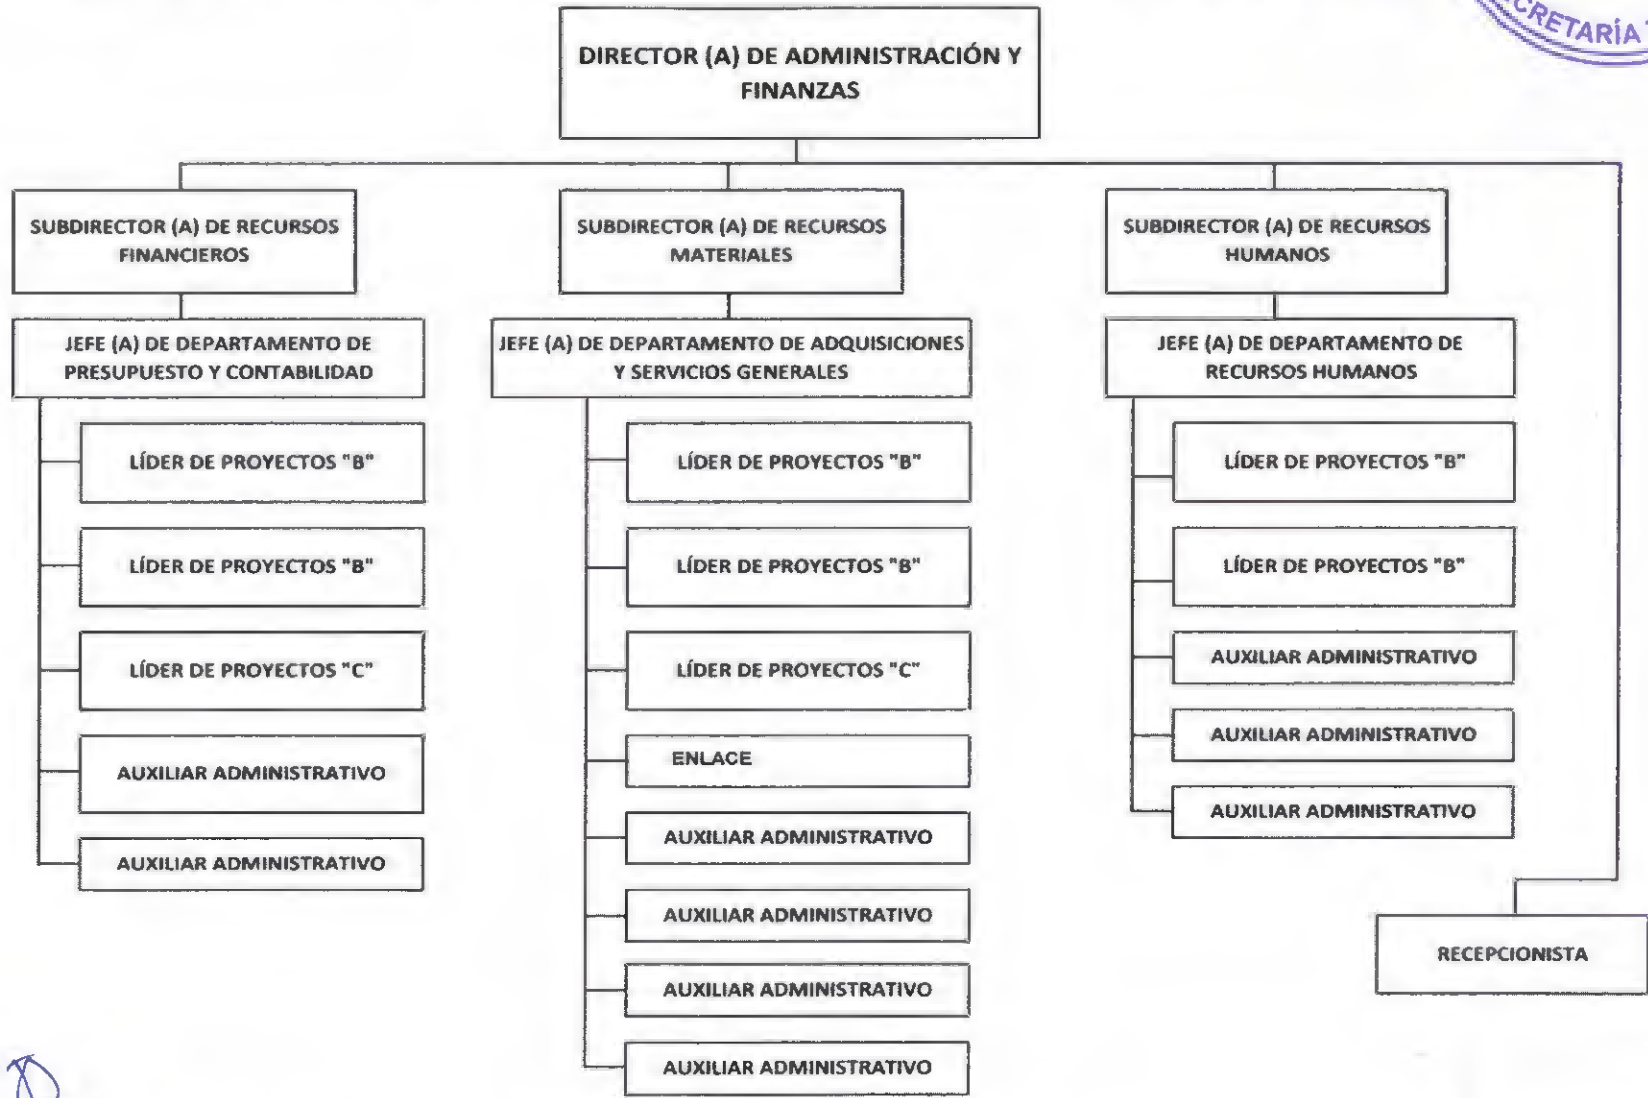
CRETARÍA

DIRECTOR (A) DE ADMINISTRACIÓN Y FINANZAS

SUBDIRECTOR (A) DE RECURSOS FINANCIEROS

JEFE (A) DE DEPARTAMENTO DE PRESUPUESTO Y CONTABILIDAD

LÍDER DE PROYECTOS "B"

LÍDER DE PROYECTOS "B"

LÍDER DE PROYECTOS "C"

AUXILIAR ADMINISTRATIVO

AUXILIAR ADMINISTRATIVO

SUBDIRECTOR (A) DE RECURSOS MATERIALES

JEFE (A) DE DEPARTAMENTO DE ADQUISICIONES Y SERVICIOS GENERALES

LÍDER DE PROYECTOS "B"

LÍDER DE PROYECTOS "B"

LÍDER DE PROYECTOS "C"

ENLACE

AUXILIAR ADMINISTRATIVO

AUXILIAR ADMINISTRATIVO

AUXILIAR ADMINISTRATIVO

AUXILIAR ADMINISTRATIVO

SUBDIRECTOR (A) DE RECURSOS HUMANOS

JEFE (A) DE DEPARTAMENTO DE RECURSOS HUMANOS

LÍDER DE PROYECTOS "B"

LÍDER DE PROYECTOS "B"

AUXILIAR ADMINISTRATIVO

AUXILIAR ADMINISTRATIVO

AUXILIAR ADMINISTRATIVO

RECEPCIONISTA